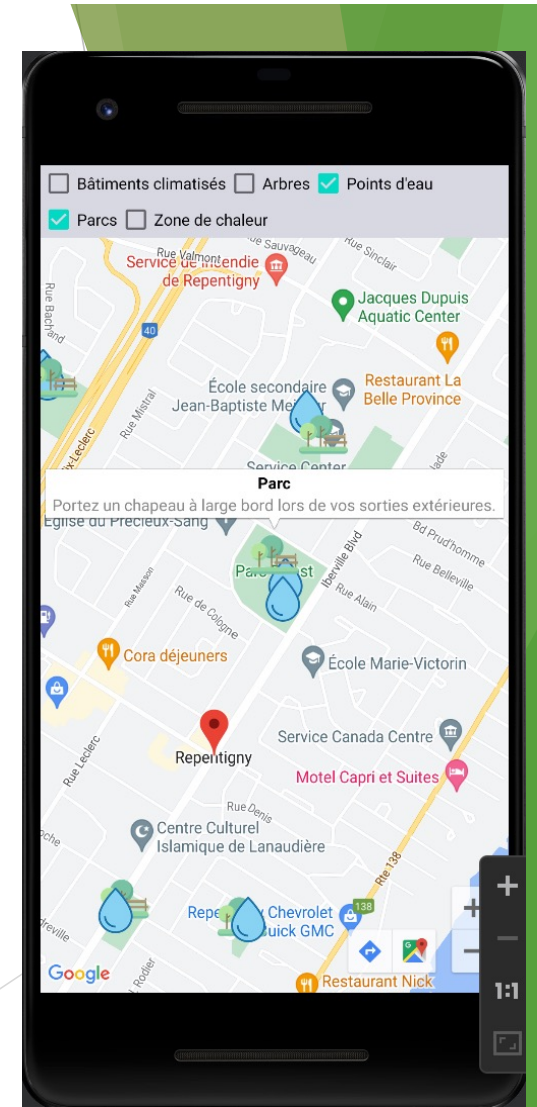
Bâtiments climatisés Arbres Points d'eau

Parcs Zone de chaleur

Rue Valmont

Rue Sauvageau

Rue Sinclair

Service de l'incendie de Repentigny

Rue Bachand

40

Jacques Dupuis Aquatic Center

École secondaire Jean-Baptiste Meilleur

Restaurant La Belle Province

Rue Mistral

Service Center

Parc

Portez un chapeau à large bord lors de vos sorties extérieures.

Église du Précieux-Sang

Bd Prud'homme

Rue Belleville

Iberville Blvd

Rue Masson

Rue de Cologne

Rue Alain

Cora déjeuners

École Marie-Victorin

Rue Leclerc

Repentigny

Service Canada Centre

Motel Capri et Suites

Rue Denis

Centre Culturel Islamique de Lanaudière

Rte 138

Repentigny Chevrolet Buick GMC

138

Google

Rue Rodier

Restaurant Nick

+

−

1:1